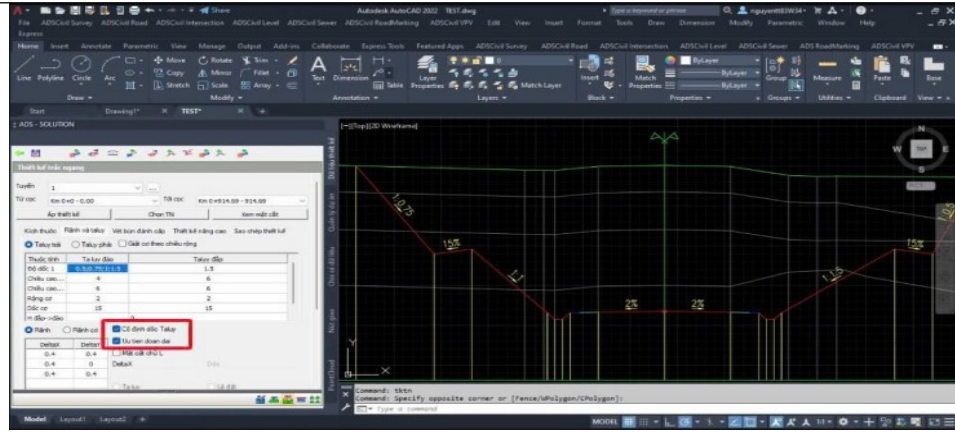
Share

Autodesk AutoCAD 2022 TEST.dwg

Type a keyword or phrase

nguyenttt0W34

File ADSCivil Survey ADSCivil Road ADSCivil Intersection ADSCivil Level ADSCivil Sewer ADSCivil RoadMarking ADSCivil VPV Edit View Insert Format Tools Draw Dimension Modify Parametric Window Help Express

Home Insert Annotate Parametric View Manage Output Add-ins Collaborate Express Tools Featured Apps ADSCivil Survey ADSCivil Road ADSCivil Intersection ADSCivil Level ADSCivil Sewer ADSRoadMarking ADSCivil VPV

Line Polyline Circle Arc

Move Rotate Trim Copy Mirror Fillet Stretch Scale Array

Text Dimension Table

Layer Properties

Match Layer

Insert

Match Properties

ByLayer ByLayer ByLayer

Group

Measure

Paste

Base

Draw Modify Annotation Layers Block Properties Groups Utilities Clipboard View

Start Drawing1* TEST*

ADS - SOLUTION

[−][Top][2D Wireframe]

Thiết kế trắc ngang

Tuyến 1

Từ cọc Km 0+0 - 0.00

Tới cọc Km 0+914.69 - 914.69

Áp thiết kế

Chọn TN

Xem mặt cắt

Kích thước Rãnh và taluy Vét bùn đánh cấp Thiết kế nâng cao Sao chép thiết kế

Taluy trái Taluy phải Giật cơ theo chiều rộng

| Thuộc tính | Ta luy đào | Taluy đắp |
|---|---|---|
| Độ dốc 1 | 0.5(0.75)(1):1.5 | 1.5 |
| Chiều cao... | 6 | 6 |
| Chiều cao... | 6 | 6 |
| Rộng cơ | 2 | 2 |
| Dốc cơ | 15 | 15 |

Rãnh Rãnh cơ

Cố định đốc Taluy

Ưu tiên đoạn dài

Mặt cắt chữ L

| DeltaX | DeltaY |
|---|---|
| 0.4 | 0.4 |
| 0.4 | 0 |
| 0.4 | |

DeltaX

1:0.75

15%

1:1

2%

2%

15%

N

W TOP E

S

Command: tktn

Command: Specify opposite corner or [Fence/WPolygon/CPolygon]:

Type a command

Model Layout1 Layout2

MODEL